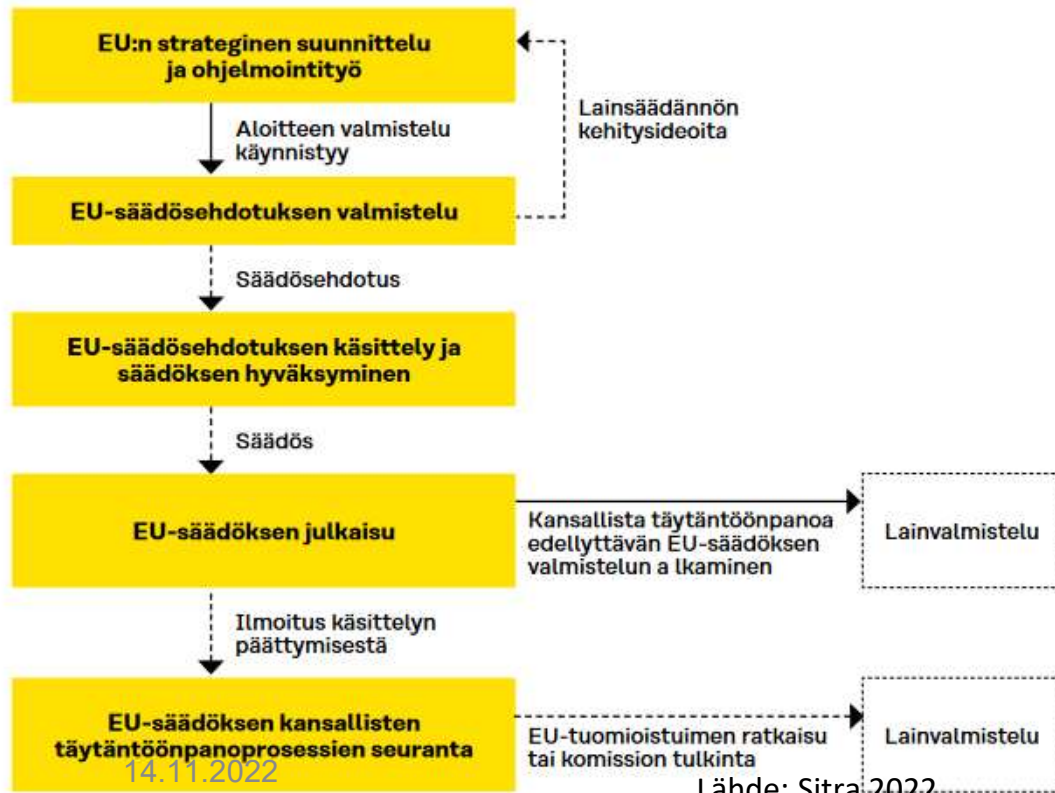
EU:n strateginen suunnittelu ja ohjelmointityö

Lainsäädännön kehitysideoita

Aloitteen valmistelu käynnistyy

EU-säädösehdotuksen valmistelu

Säädösehdotus

EU-säädösehdotuksen käsittely ja säädöksen hyväksyminen

Säädös

EU-säädöksen julkaisu

Kansallista täytäntöönpanoa edellyttävän EU-säädöksen valmistelun a lkaminen

Lainvalmistelu

Ilmoitus käsittelyn päättymisestä

EU-säädöksen kansallisten täytäntöönpanoprosessien seuranta

EU-tuomioistuimen ratkaisu tai komission tulkinta

Lainvalmistelu

14.11.2022

Lähde: Sitra 2022